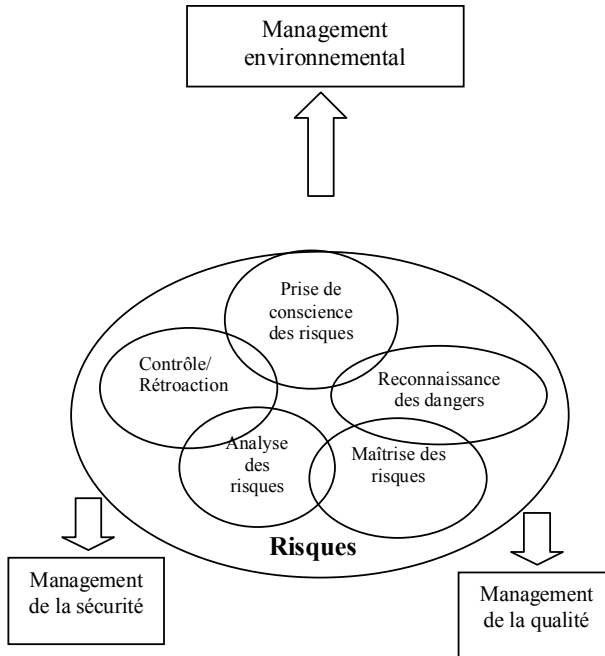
Management environnemental

Prise de conscience des risques

Contrôle/ Rétroaction

Reconnaissance des dangers

Analyse des risques

Maîtrise des risques

Risques

Management de la sécurité

Management de la qualité